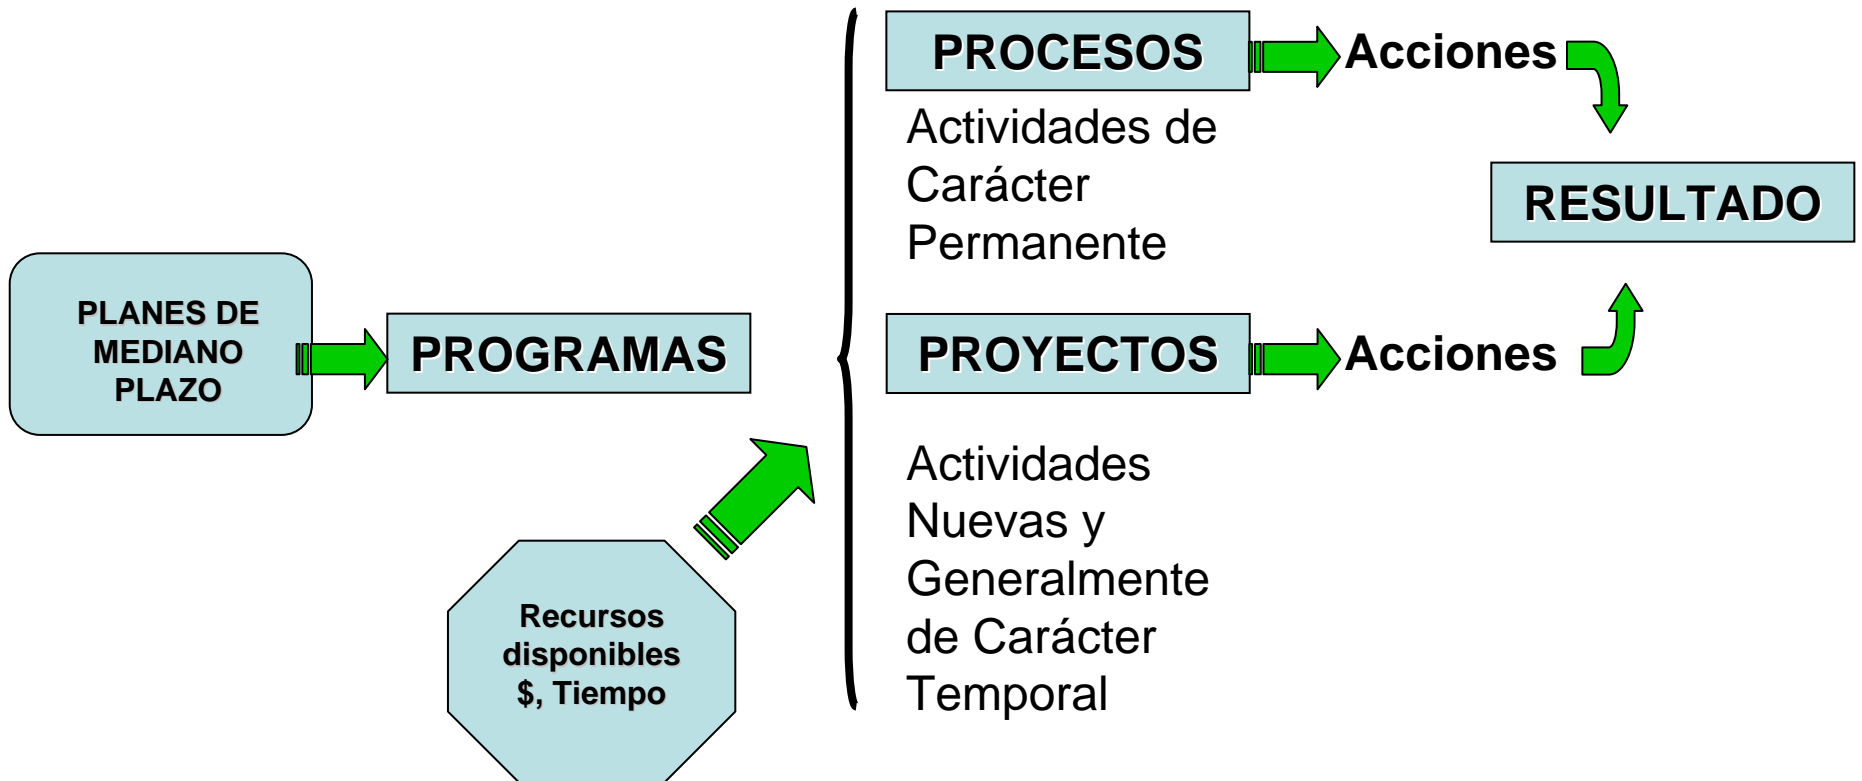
PROCESOS

Acciones

Actividades de Carácter Permanente

RESULTADO

PLANES DE MEDIANO PLAZO

PROGRAMAS

PROYECTOS

Acciones

Actividades Nuevas y Generalmente de Carácter Temporal

Recursos disponibles $, Tiempo